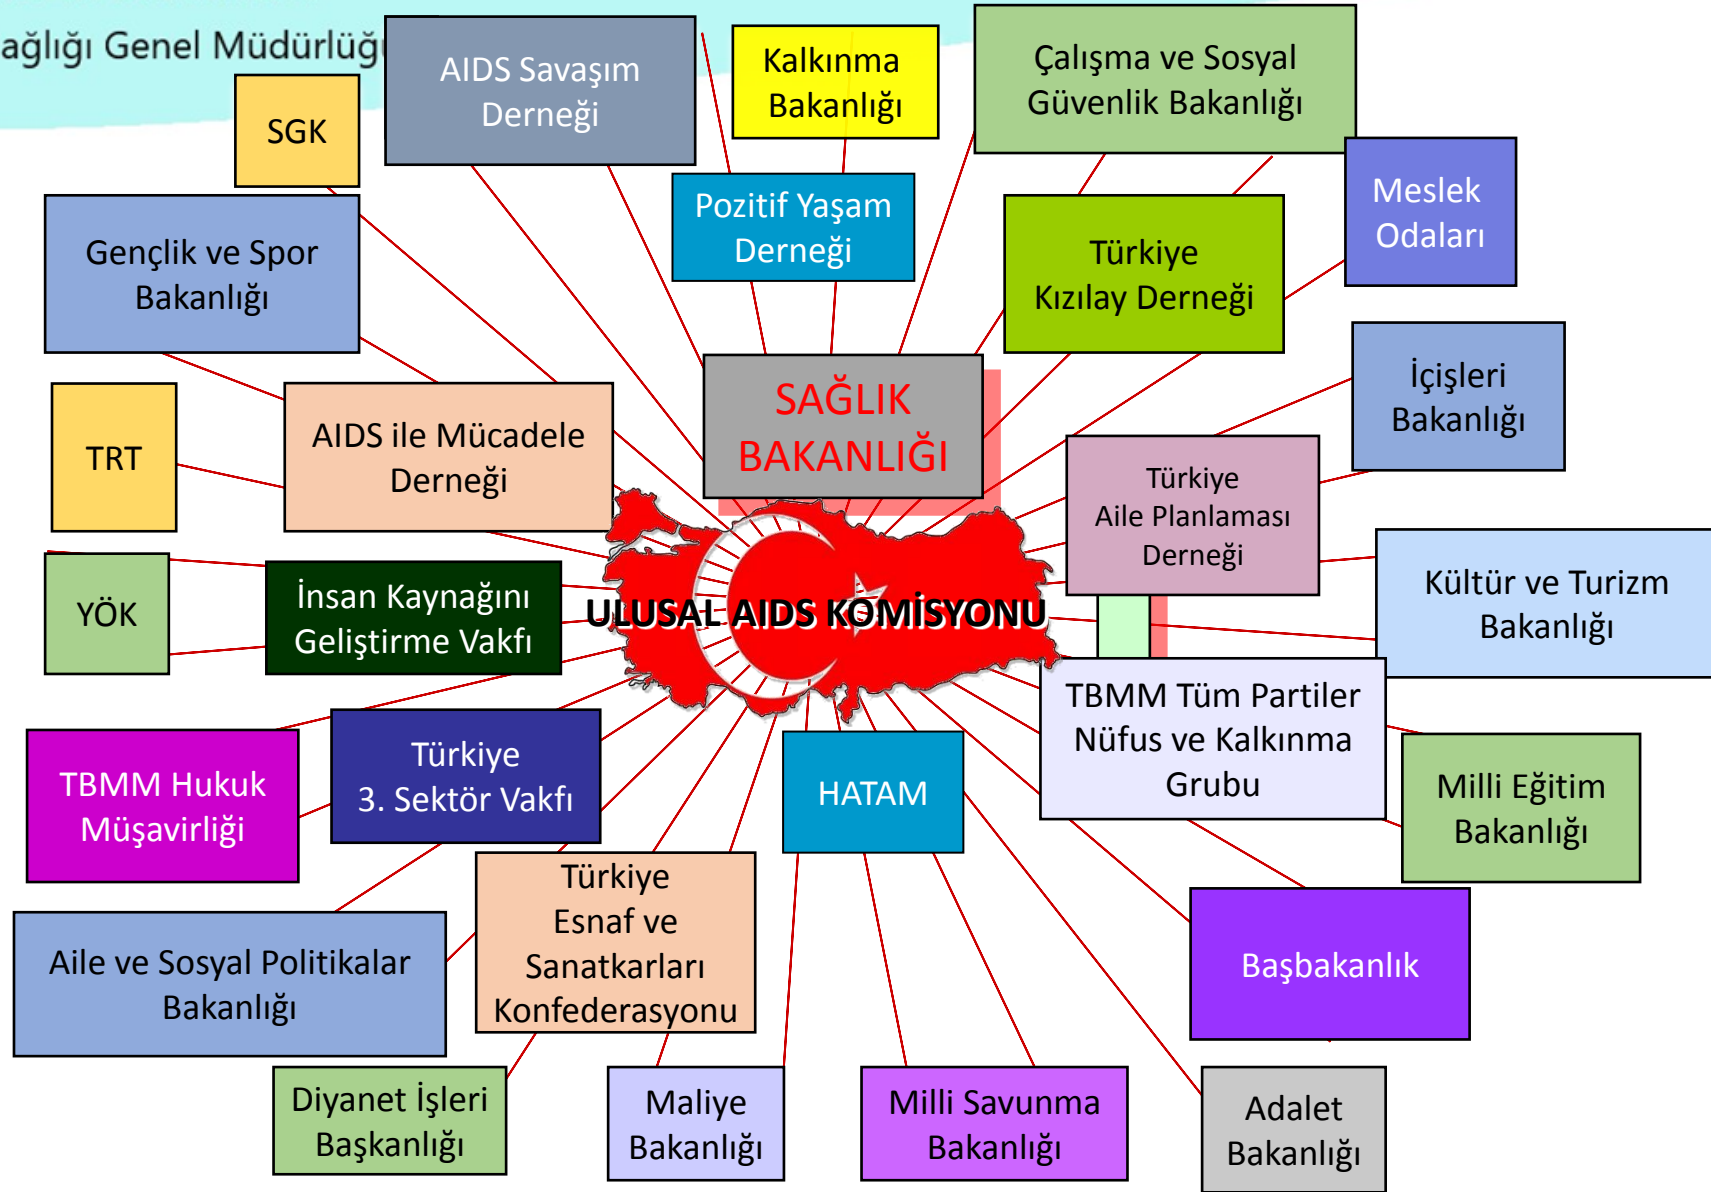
ağlığı Genel Müdürlüğ

SGK

AIDS Savaşım Derneği

Kalkınma Bakanlığı

Çalışma ve Sosyal Güvenlik Bakanlığı

Meslek Odaları

Gençlik ve Spor Bakanlığı

Pozitif Yaşam Derneği

Türkiye Kızılay Derneği

SAĞLIK BAKANLIĞI

İçişleri Bakanlığı

TRT

AIDS ile Mücadele Derneği

Türkiye Aile Planlaması Derneği

YÖK

İnsan Kaynağını Geliştirme Vakfı

ULUSAL AIDS KOMİSYONU

Kültür ve Turizm Bakanlığı

TBMM Tüm Partiler Nüfus ve Kalkınma Grubu

TBMM Hukuk Müşavirliği

Türkiye 3. Sektör Vakfı

HATAM

Milli Eğitim Bakanlığı

Türkiye Esnaf ve Sanatkarları Konfederasyonu

Aile ve Sosyal Politikalar Bakanlığı

Başbakanlık

Diyanet İşleri Başkanlığı

Maliye Bakanlığı

Milli Savunma Bakanlığı

Adalet Bakanlığı